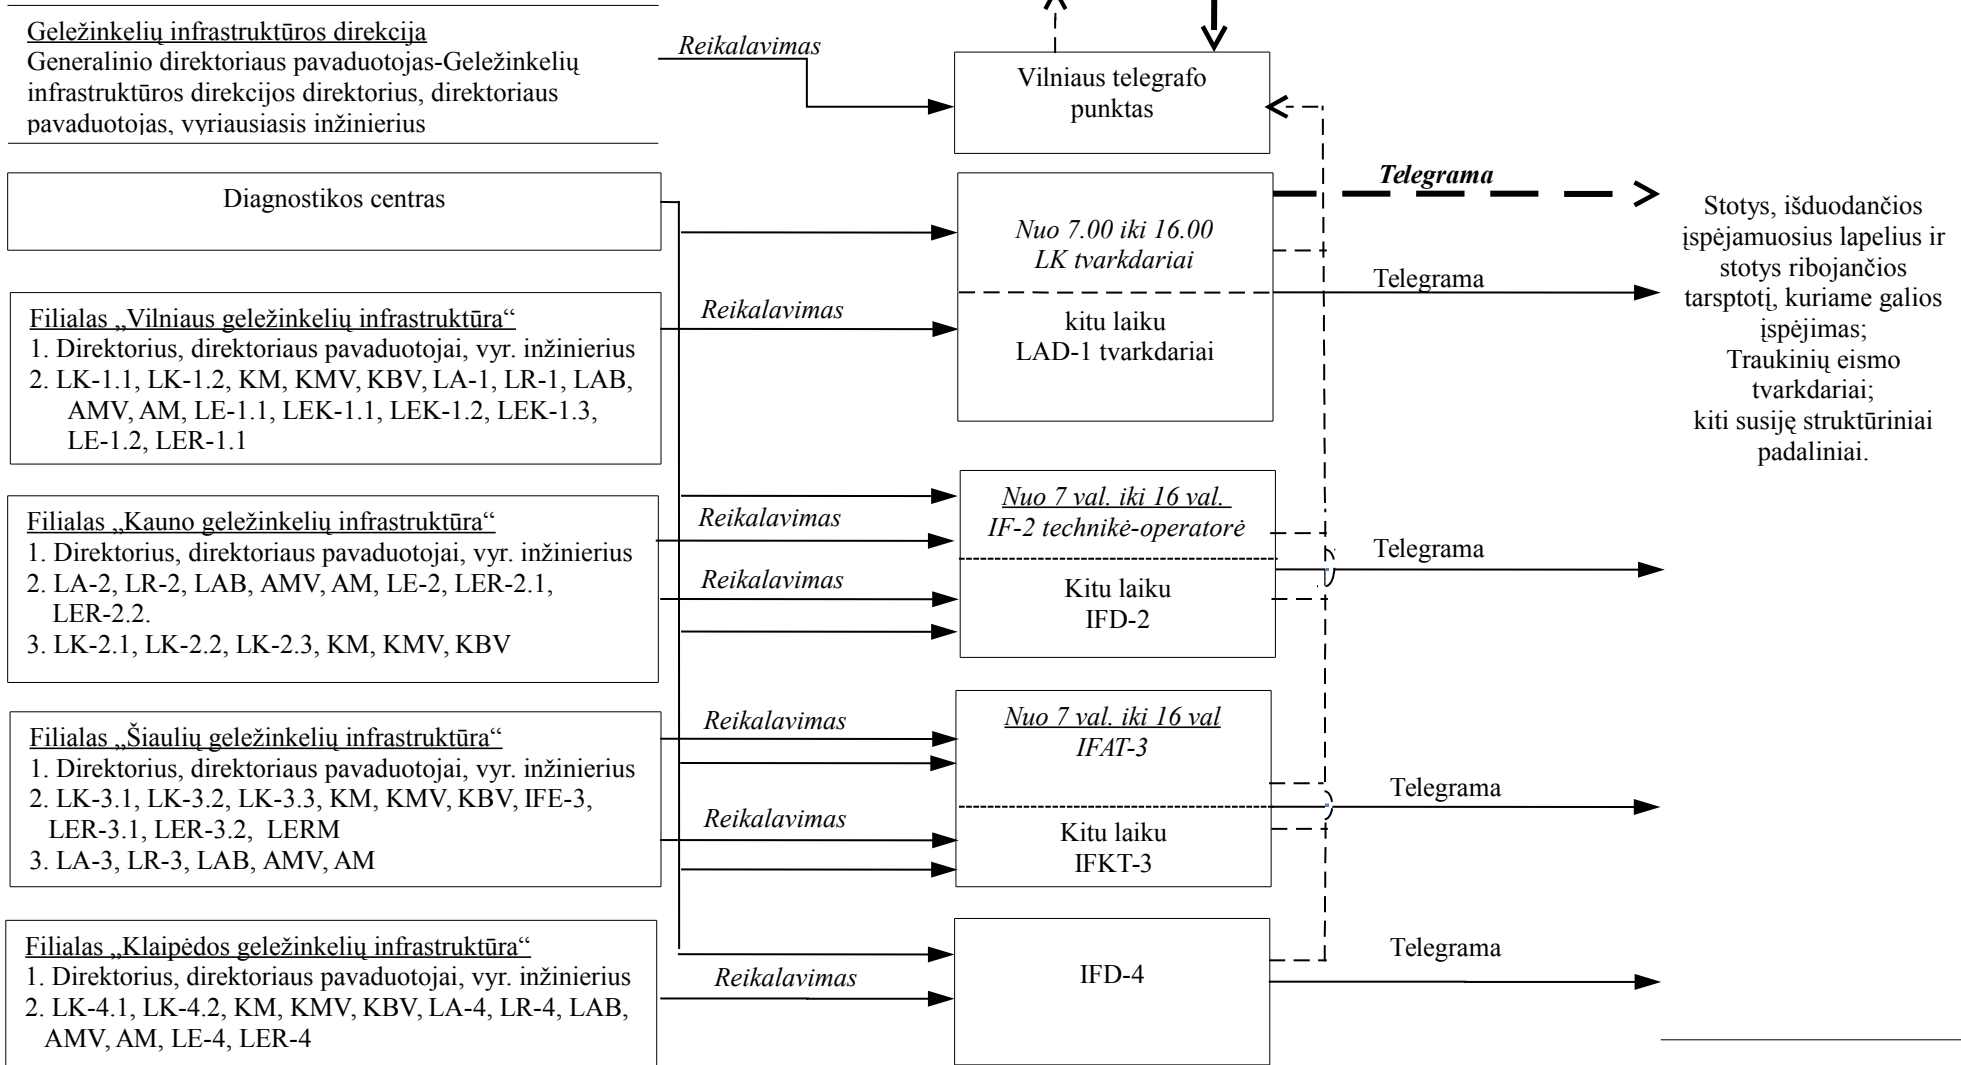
Geležinkelių infrastruktūros direkcija
Generalinio direktoriaus pavaduotojas-Geležinkelių infrastruktūros direkcijos direktorius, direktoriaus pavaduotojas, vyriausiasis inžinierius

Reikalavimas

Vilniaus telegrafo punktas

Diagnostikos centras

Telegrama

Nuo 7.00 iki 16.00
LK tvarkdariai

kitu laiku
LAD-1 tvarkdariai

Telegrama

Stotys, išduodančios įspėjamuosius lapelius ir stotys ribojančios tarsptotį, kuriame galios įspėjimas;
Traukinių eismo tvarkdariai;
kiti susiję struktūriniai padaliniai.

Filialas „Vilniaus geležinkelių infrastruktūra“
1. Direktorius, direktoriaus pavaduotojai, vyr. inžinierius
2. LK-1.1, LK-1.2, KM, KMV, KBV, LA-1, LR-1, LAB, AMV, AM, LE-1.1, LEK-1.1, LEK-1.2, LEK-1.3, LE-1.2, LER-1.1

Reikalavimas

Filialas „Kauno geležinkelių infrastruktūra“
1. Direktorius, direktoriaus pavaduotojai, vyr. inžinierius
2. LA-2, LR-2, LAB, AMV, AM, LE-2, LER-2.1, LER-2.2.
3. LK-2.1, LK-2.2, LK-2.3, KM, KMV, KBV

Reikalavimas

Reikalavimas

Nuo 7 val. iki 16 val.
IF-2 technikė-operatorė

Kitu laiku
IFD-2

Telegrama

Filialas „Šiaulių geležinkelių infrastruktūra“
1. Direktorius, direktoriaus pavaduotojai, vyr. inžinierius
2. LK-3.1, LK-3.2, LK-3.3, KM, KMV, KBV, IFE-3, LER-3.1, LER-3.2, LERM
3. LA-3, LR-3, LAB, AMV, AM

Reikalavimas

Reikalavimas

Nuo 7 val. iki 16 val
IFAT-3

Kitu laiku
IFKT-3

Telegrama

Filialas „Klaipėdos geležinkelių infrastruktūra“
1. Direktorius, direktoriaus pavaduotojai, vyr. inžinierius
2. LK-4.1, LK-4.2, KM, KMV, KBV, LA-4, LR-4, LAB, AMV, AM, LE-4, LER-4

Reikalavimas

IFD-4

Telegrama